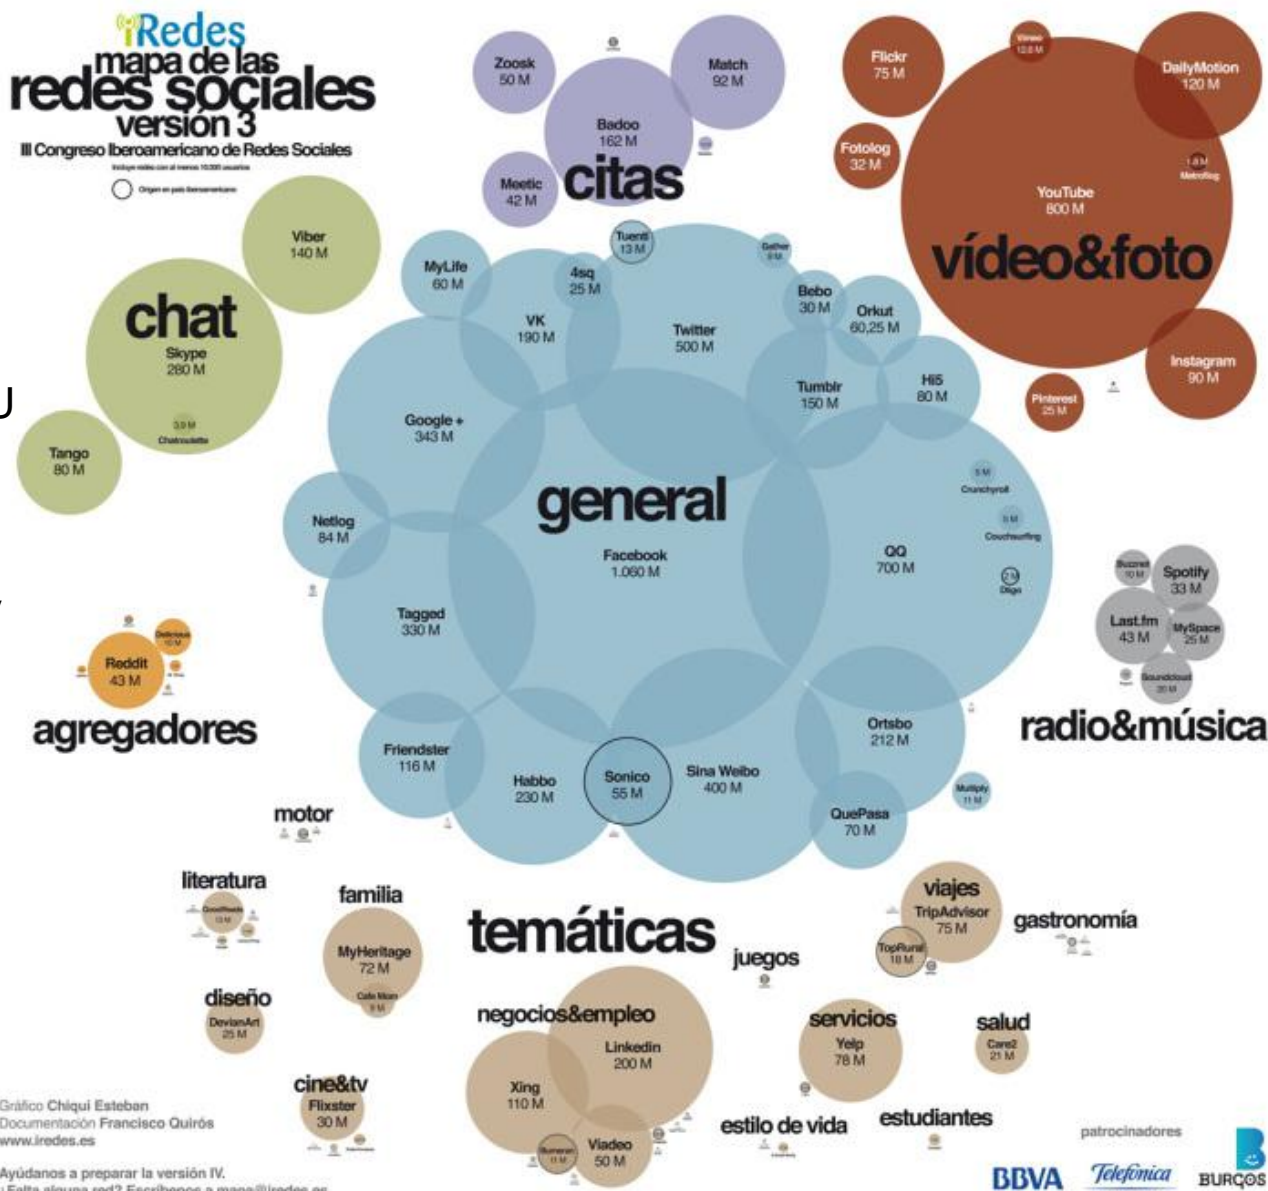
iRedes
mapa de las
redes sociales
versión 3
III Congreso Iberoamericano de Redes Sociales
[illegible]
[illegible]

Zoosk
50 M

Match
92 M

Badoo
162 M

Meetic
42 M

citas

Flickr
75 M

Vimeo
12,6 M

DailyMotion
120 M

Fotolog
32 M

YouTube
800 M

1,6 M
Metroflog

vídeo&foto

Instagram
90 M

Pinterest
25 M

Viber
140 M

chat

Skype
280 M

3,9 M
Chatroulette

Tango
80 M

Tuenti
13 M

Gather
9 M

MyLife
60 M

4sq
25 M

VK
190 M

Twitter
500 M

Bebo
30 M

Orkut
60,25 M

Tumblr
150 M

Hi5
80 M

Google +
343 M

general

5 M
Crunchyroll

5 M
Couchsurfing

Netlog
84 M

Facebook
1.060 M

QQ
700 M

2,5
Diigo

Tagged
330 M

Friendster
116 M

Habbo
230 M

Sonico
55 M

Sina Weibo
400 M

Ortsbo
212 M

QuePasa
70 M

Multiply
11 M

Buzznet
10 M

Spotify
33 M

Last.fm
43 M

MySpace
25 M

Soundcloud
20 M

radio&música

Delicious
10 M

Reddit
43 M

agregadores

motor

literatura

GoodReads
13 M

familia

MyHeritage
72 M

Cafe Mom
9 M

temáticas

juegos

viajes

TripAdvisor
75 M

TopRural
18 M

gastronomía

diseño

DeviantArt
25 M

negocios&empleo

Linkedin
200 M

Xing
110 M

Viadeo
50 M

Bumeran
11 M

servicios

Yelp
78 M

salud

Care2
21 M

cine&tv

Flixster
30 M

estilo de vida

estudiantes

Gráfico Chiqui Esteban
Documentación Francisco Quirós
www.iredes.es

Ayúdanos a preparar la versión IV.
¿Falta alguna red? Escríbenos a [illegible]

patrocinadores

BBVA

Telefónica

BURGOS